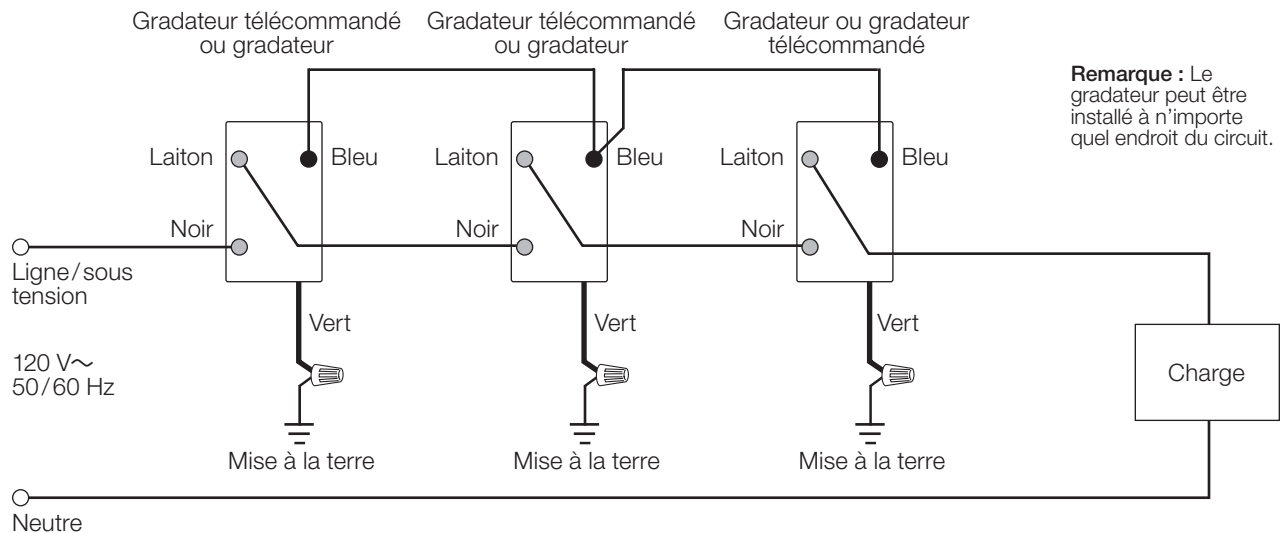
Gradateur télécommandé ou gradateur

Gradateur télécommandé ou gradateur

Gradateur ou gradateur télécommandé

**Remarque :** Le gradateur peut être installé à n'importe quel endroit du circuit.

Laiton

Bleu

Laiton

Bleu

Laiton

Bleu

Noir

Noir

Noir

Ligne/sous tension

Vert

Vert

Vert

120 V∼
50/60 Hz

Charge

Mise à la terre

Mise à la terre

Mise à la terre

Neutre